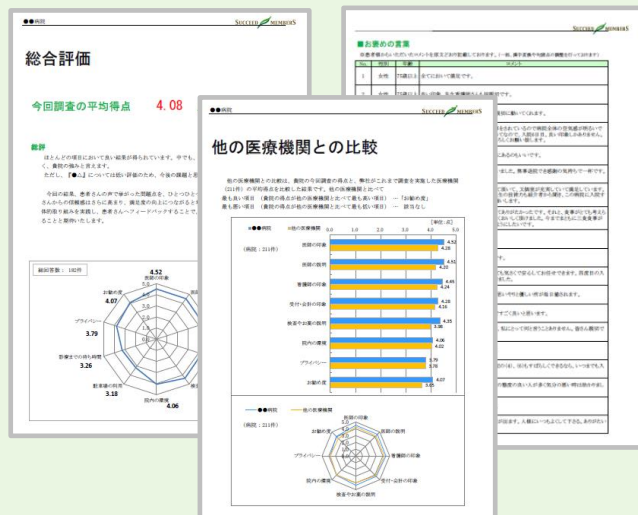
●●病院

SUCCEED MEMBERS

総合評価

今回調査の平均得点　4.08

総評

ほとんどの項目において良い結果が得られています。中でも、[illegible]く、貴院の強みと言えます。

ただし、『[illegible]』については低い評価のため、今後の課題と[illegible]

今回の結果、患者さんの声で挙がった問題点を、ひとつひとつ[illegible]さんからの信頼感はさらに高まり、満足度の向上につながるとと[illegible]体的取り組みを実施し、患者さんへフィードバックすることで、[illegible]ることと期待いたします。

回収票数：182件

4.52 医師の対応
4.07 お薬の数
3.79 プライバシー
3.26 診療までの待ち時間
3.18 駐車場の利用
4.06 院内の環境

SUCCEED MEMBERS

■お褒めの言葉

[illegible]

| No. | 性別 | 年齢 | コメント |
|---|---|---|---|
| 1 | 女性 | 70歳以上 | 全てにおいて満足です。 |
| 2 | 女性 | 70歳以上 | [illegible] |

●●病院

SUCCEED MEMBERS

他の医療機関との比較

他の医療機関との比較は、貴院の今回調査の得点と、弊社がこれまで調査を実施した医療機関（211件）の平均得点を比較した結果です。他の医療機関と比べて

最も高い項目　（貴院の得点が他の医療機関と比べて最も高い項目）　－　「お薬の数」

最も低い項目　（貴院の得点が他の医療機関と比べて最も低い項目）　－　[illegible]

●●病院　他の医療機関

（病院：211件）

[単位：点]

| 項目 | ●●病院 | 他の医療機関 |
|---|---|---|
| 医師の対応 | 4.52 | 4.16 |
| 医師の説明 | 4.51 | 4.20 |
| 看護師の対応 | 4.45 | 4.24 |
| 受付・会計の対応 | 4.28 | 4.16 |
| 検査や治療の説明 | 4.35 | 3.98 |
| 院内の環境 | 4.06 | 4.02 |
| プライバシー | 3.79 | 3.70 |
| お薬の数 | 4.07 | 3.65 |

●●病院　他の医療機関

（病院：211件）

医師の対応　医師の説明　看護師の対応　受付・会計の対応　検査や治療の説明　院内の環境　プライバシー　お薬の数